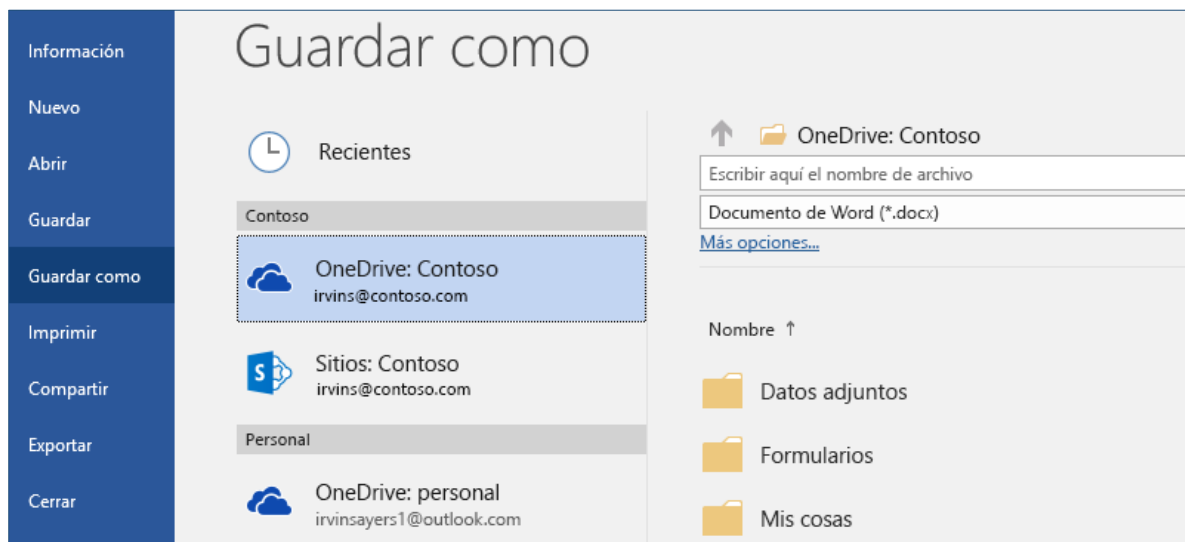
Información
Nuevo
Abrir
Guardar
Guardar como
Imprimir
Compartir
Exportar
Cerrar

Guardar como

Recientes

Contoso

OneDrive: Contoso
irvins@contoso.com

Sitios: Contoso
irvins@contoso.com

Personal

OneDrive: personal
irvinsayers1@outlook.com

OneDrive: Contoso

Escribir aquí el nombre de archivo

Documento de Word (*.docx)

Más opciones...

Nombre ↑

Datos adjuntos

Formularios

Mis cosas